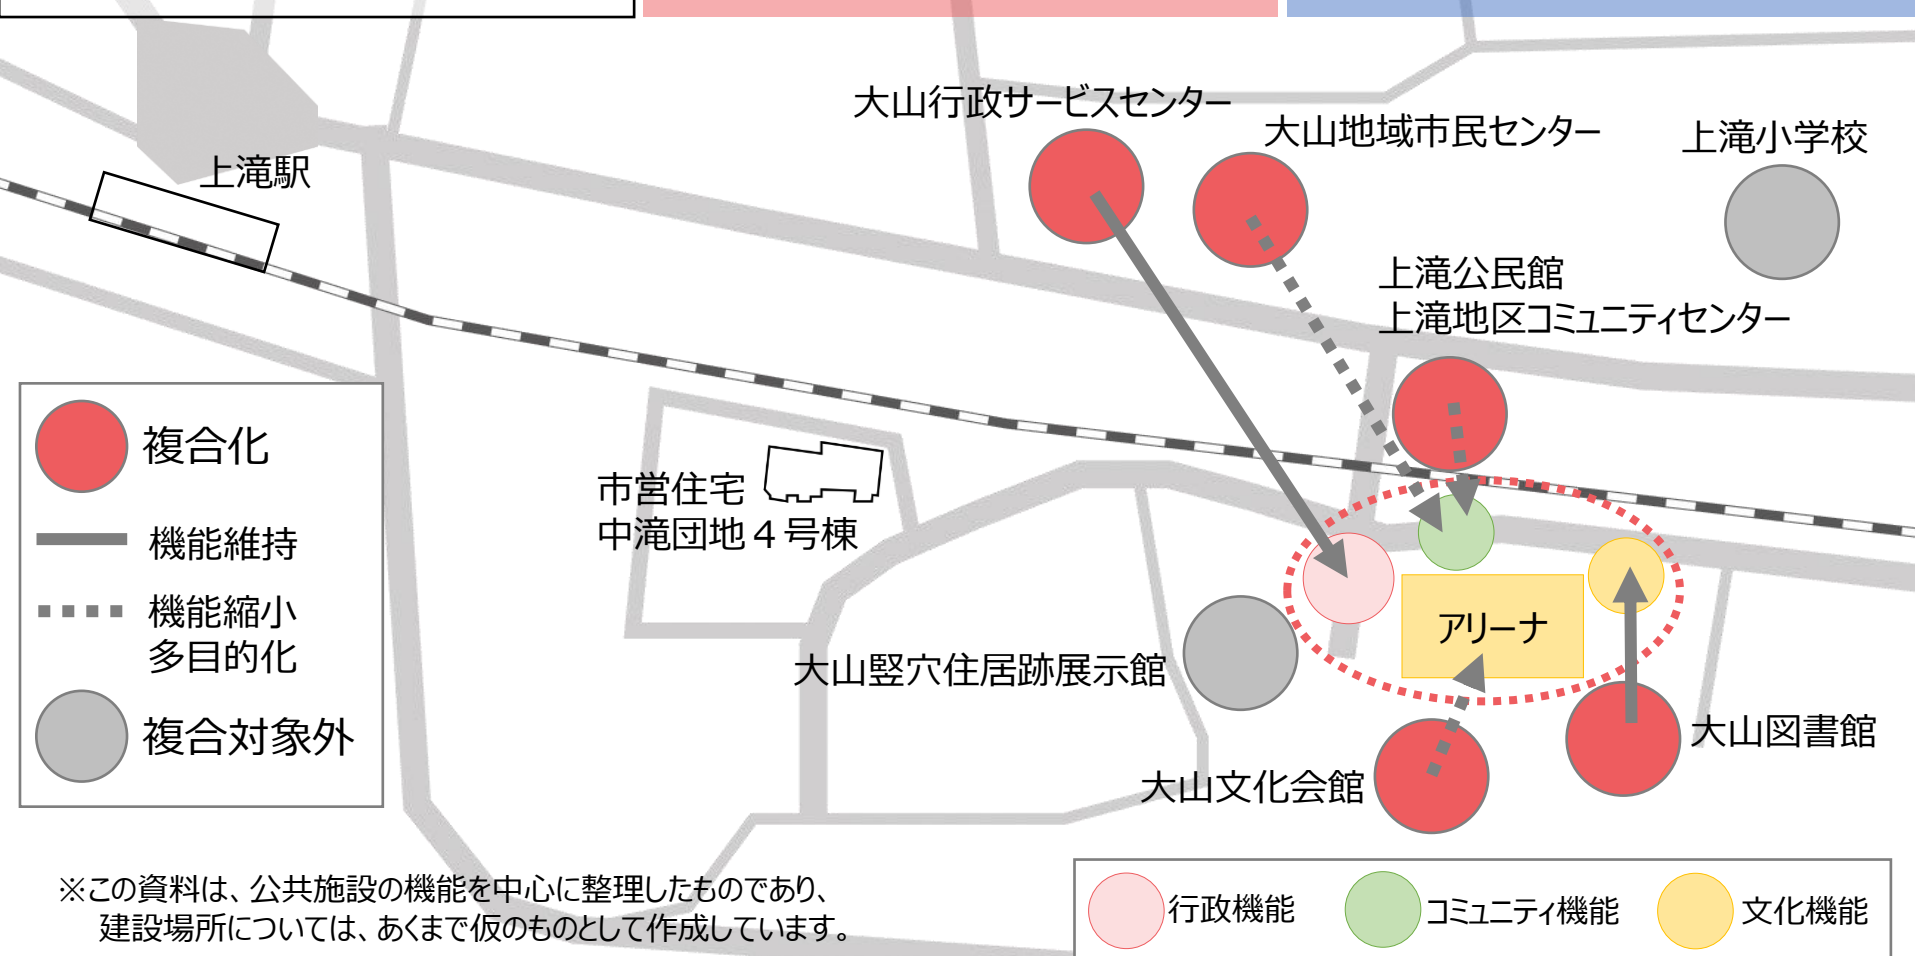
大山行政サービスセンター

大山地域市民センター

上滝小学校

上滝駅

上滝公民館
上滝地区コミュニティセンター

複合化

機能維持

機能縮小
多目的化

複合対象外

市営住宅
中滝団地４号棟

アリーナ

大山竪穴住居跡展示館

大山図書館

大山文化会館

※この資料は、公共施設の機能を中心に整理したものであり、
建設場所については、あくまで仮のものとして作成しています。

行政機能

コミュニティ機能

文化機能